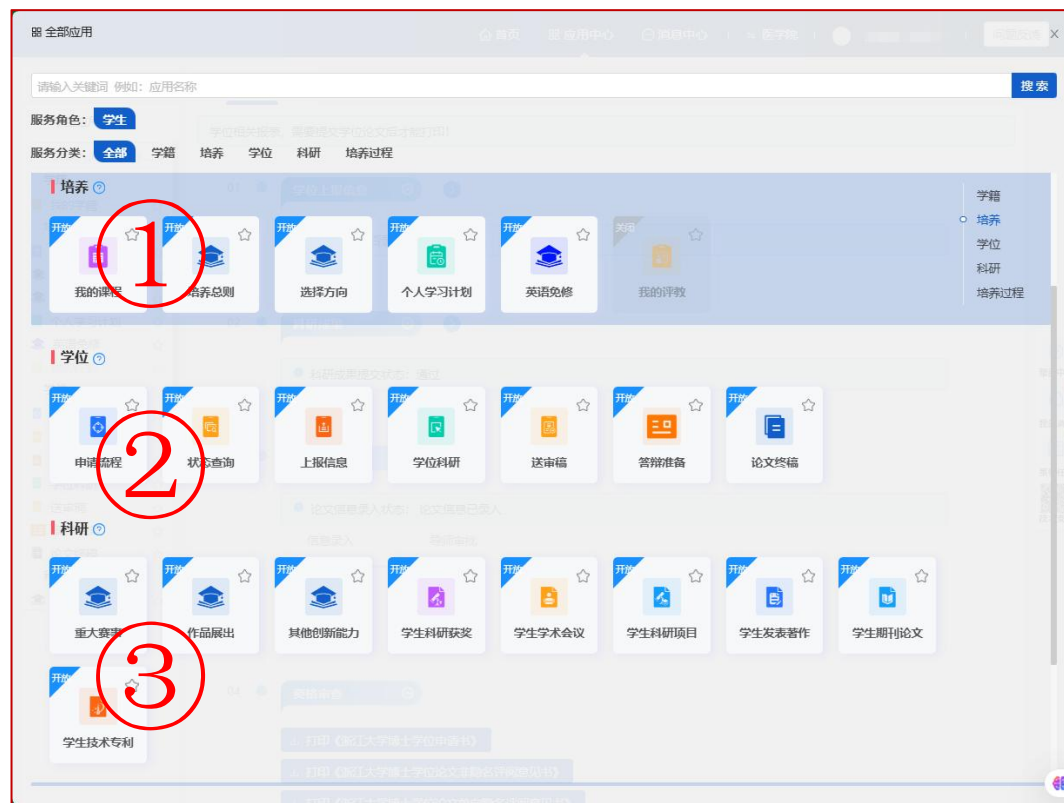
全部应用

首页　应用中心　消息中心　医学院

请输入关键词 例如：应用名称　搜索

服务角色：学生

服务分类：全部　学籍　培养　学位　科研　培养过程

培养

①

开放 我的课程
开放 培养总则
开放 选择方向
开放 个人学习计划
开放 英语免修
关闭 我的评教

学籍
培养
学位
科研
培养过程

学位

②

开放 申请流程
开放 状态查询
开放 上报信息
开放 学位科研
开放 送审稿
开放 答辩准备
开放 论文终稿

科研

③

开放 重大赛事
开放 作品展出
开放 其他创新能力
开放 学生科研获奖
开放 学生学术会议
开放 学生科研项目
开放 学生发表著作
开放 学生期刊论文
开放 学生技术专利